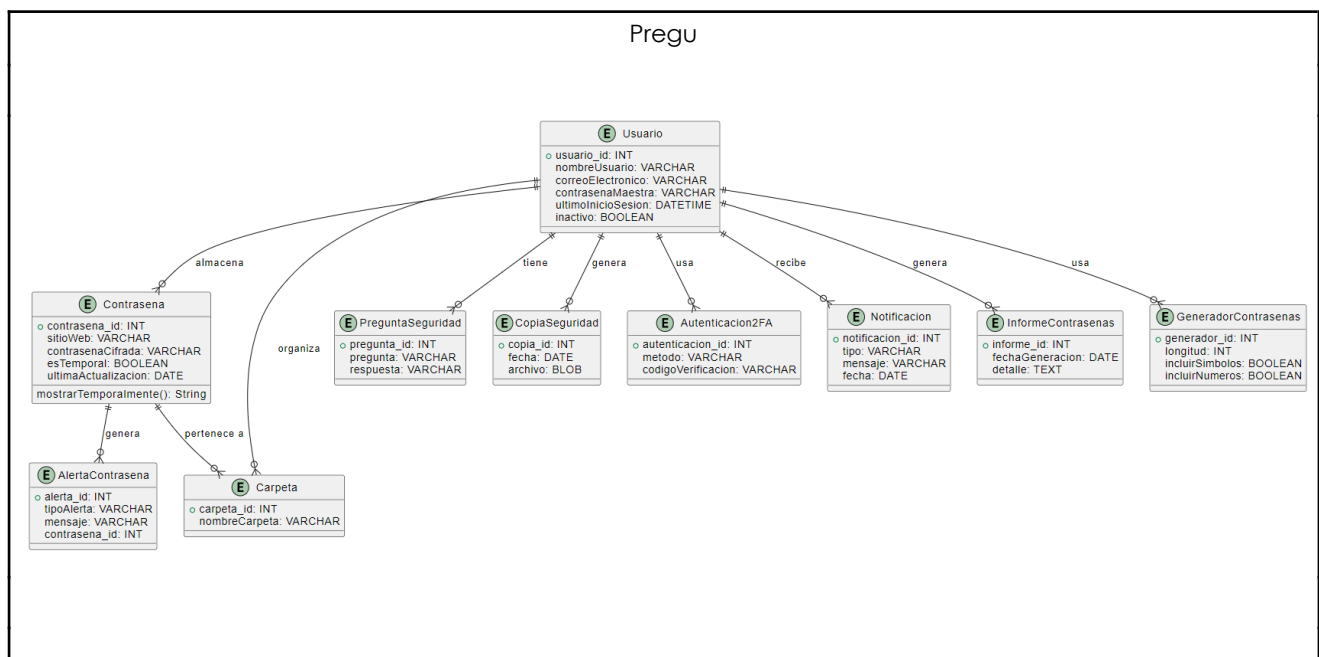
Pregu

E Usuario
usuario_id: INT
nombreUsuario: VARCHAR
correoElectronico: VARCHAR
contrasenaMaestra: VARCHAR
ultimoInicioSesion: DATETIME
inactivo: BOOLEAN

almacena

organiza

tiene

genera

usa

recibe

genera

usa

E Contrasena
contrasena_id: INT
sitioWeb: VARCHAR
contrasenaCifrada: VARCHAR
esTemporal: BOOLEAN
ultimaActualizacion: DATE
mostrarTemporalmente(): String

E PreguntaSeguridad
pregunta_id: INT
pregunta: VARCHAR
respuesta: VARCHAR

E CopiaSeguridad
copia_id: INT
fecha: DATE
archivo: BLOB

E Autenticacion2FA
autenticacion_id: INT
metodo: VARCHAR
codigoVerificacion: VARCHAR

E Notificacion
notificacion_id: INT
tipo: VARCHAR
mensaje: VARCHAR
fecha: DATE

E InformeContrasenas
informe_id: INT
fechaGeneracion: DATE
detalle: TEXT

E GeneradorContrasenas
generador_id: INT
longitud: INT
incluirSimbolos: BOOLEAN
incluirNumeros: BOOLEAN

genera

pertenece a

E AlertaContrasena
alerta_id: INT
tipoAlerta: VARCHAR
mensaje: VARCHAR
contrasena_id: INT

E Carpeta
carpeta_id: INT
nombreCarpeta: VARCHAR